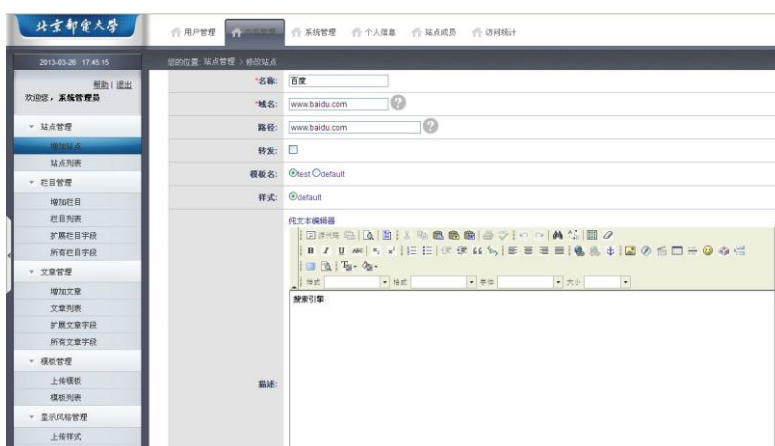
北京邮电大学

用户管理 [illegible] 系统管理 个人信息 站点成员 访问统计

2013-03-26 17:45:15

帮助 | 退出

欢迎您，系统管理员

站点管理
增加站点
站点列表
栏目管理
增加栏目
栏目列表
扩展栏目字段
所有栏目字段
文章管理
增加文章
文章列表
扩展文章字段
所有文章字段
模板管理
上传模板
模板列表
显示风格管理
上传样式

您的位置: 站点管理 > 修改站点

*名称: 百度

*域名: www.baidu.com

路径: www.baidu.com

转发:

模板名: test default

样式: default

纯文本编辑器

源代码

样式 格式 字体 大小

搜索引擎

描述: